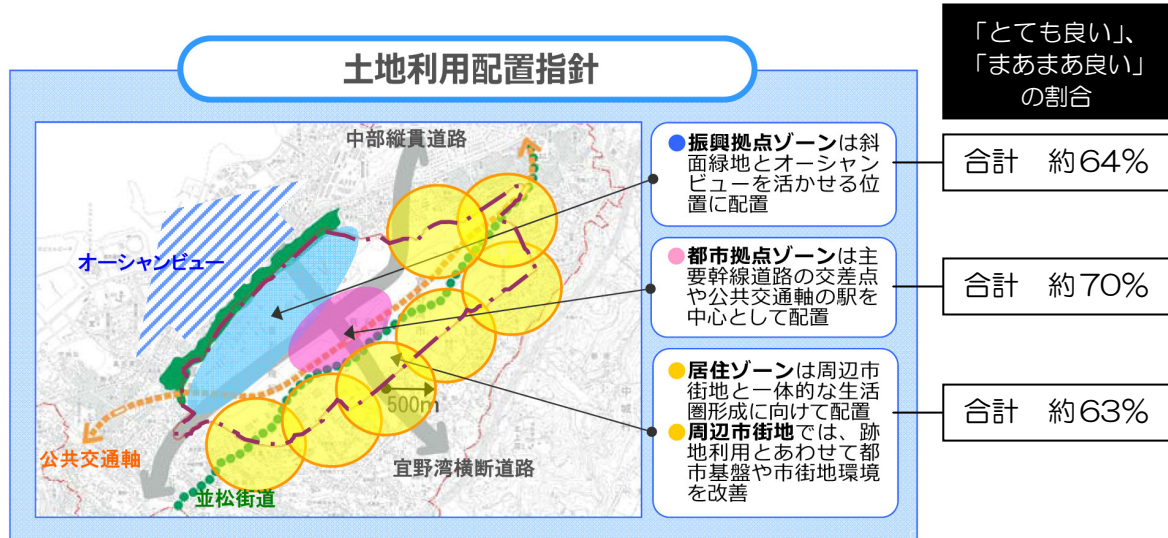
土地利用配置指針

「とても良い」、「まあまあ良い」の割合

中部縦貫道路

オーシャンビュー

500m

公共交通軸

並松街道

宜野湾横断道路

振興拠点ゾーンは斜面緑地とオーシャンビューを活かせる位置に配置

合計　約64%

都市拠点ゾーンは主要幹線道路の交差点や公共交通軸の駅を中心として配置

合計　約70%

居住ゾーンは周辺市街地と一体的な生活圏形成に向けて配置
周辺市街地では、跡地利用とあわせて都市基盤や市街地環境を改善

合計　約63%